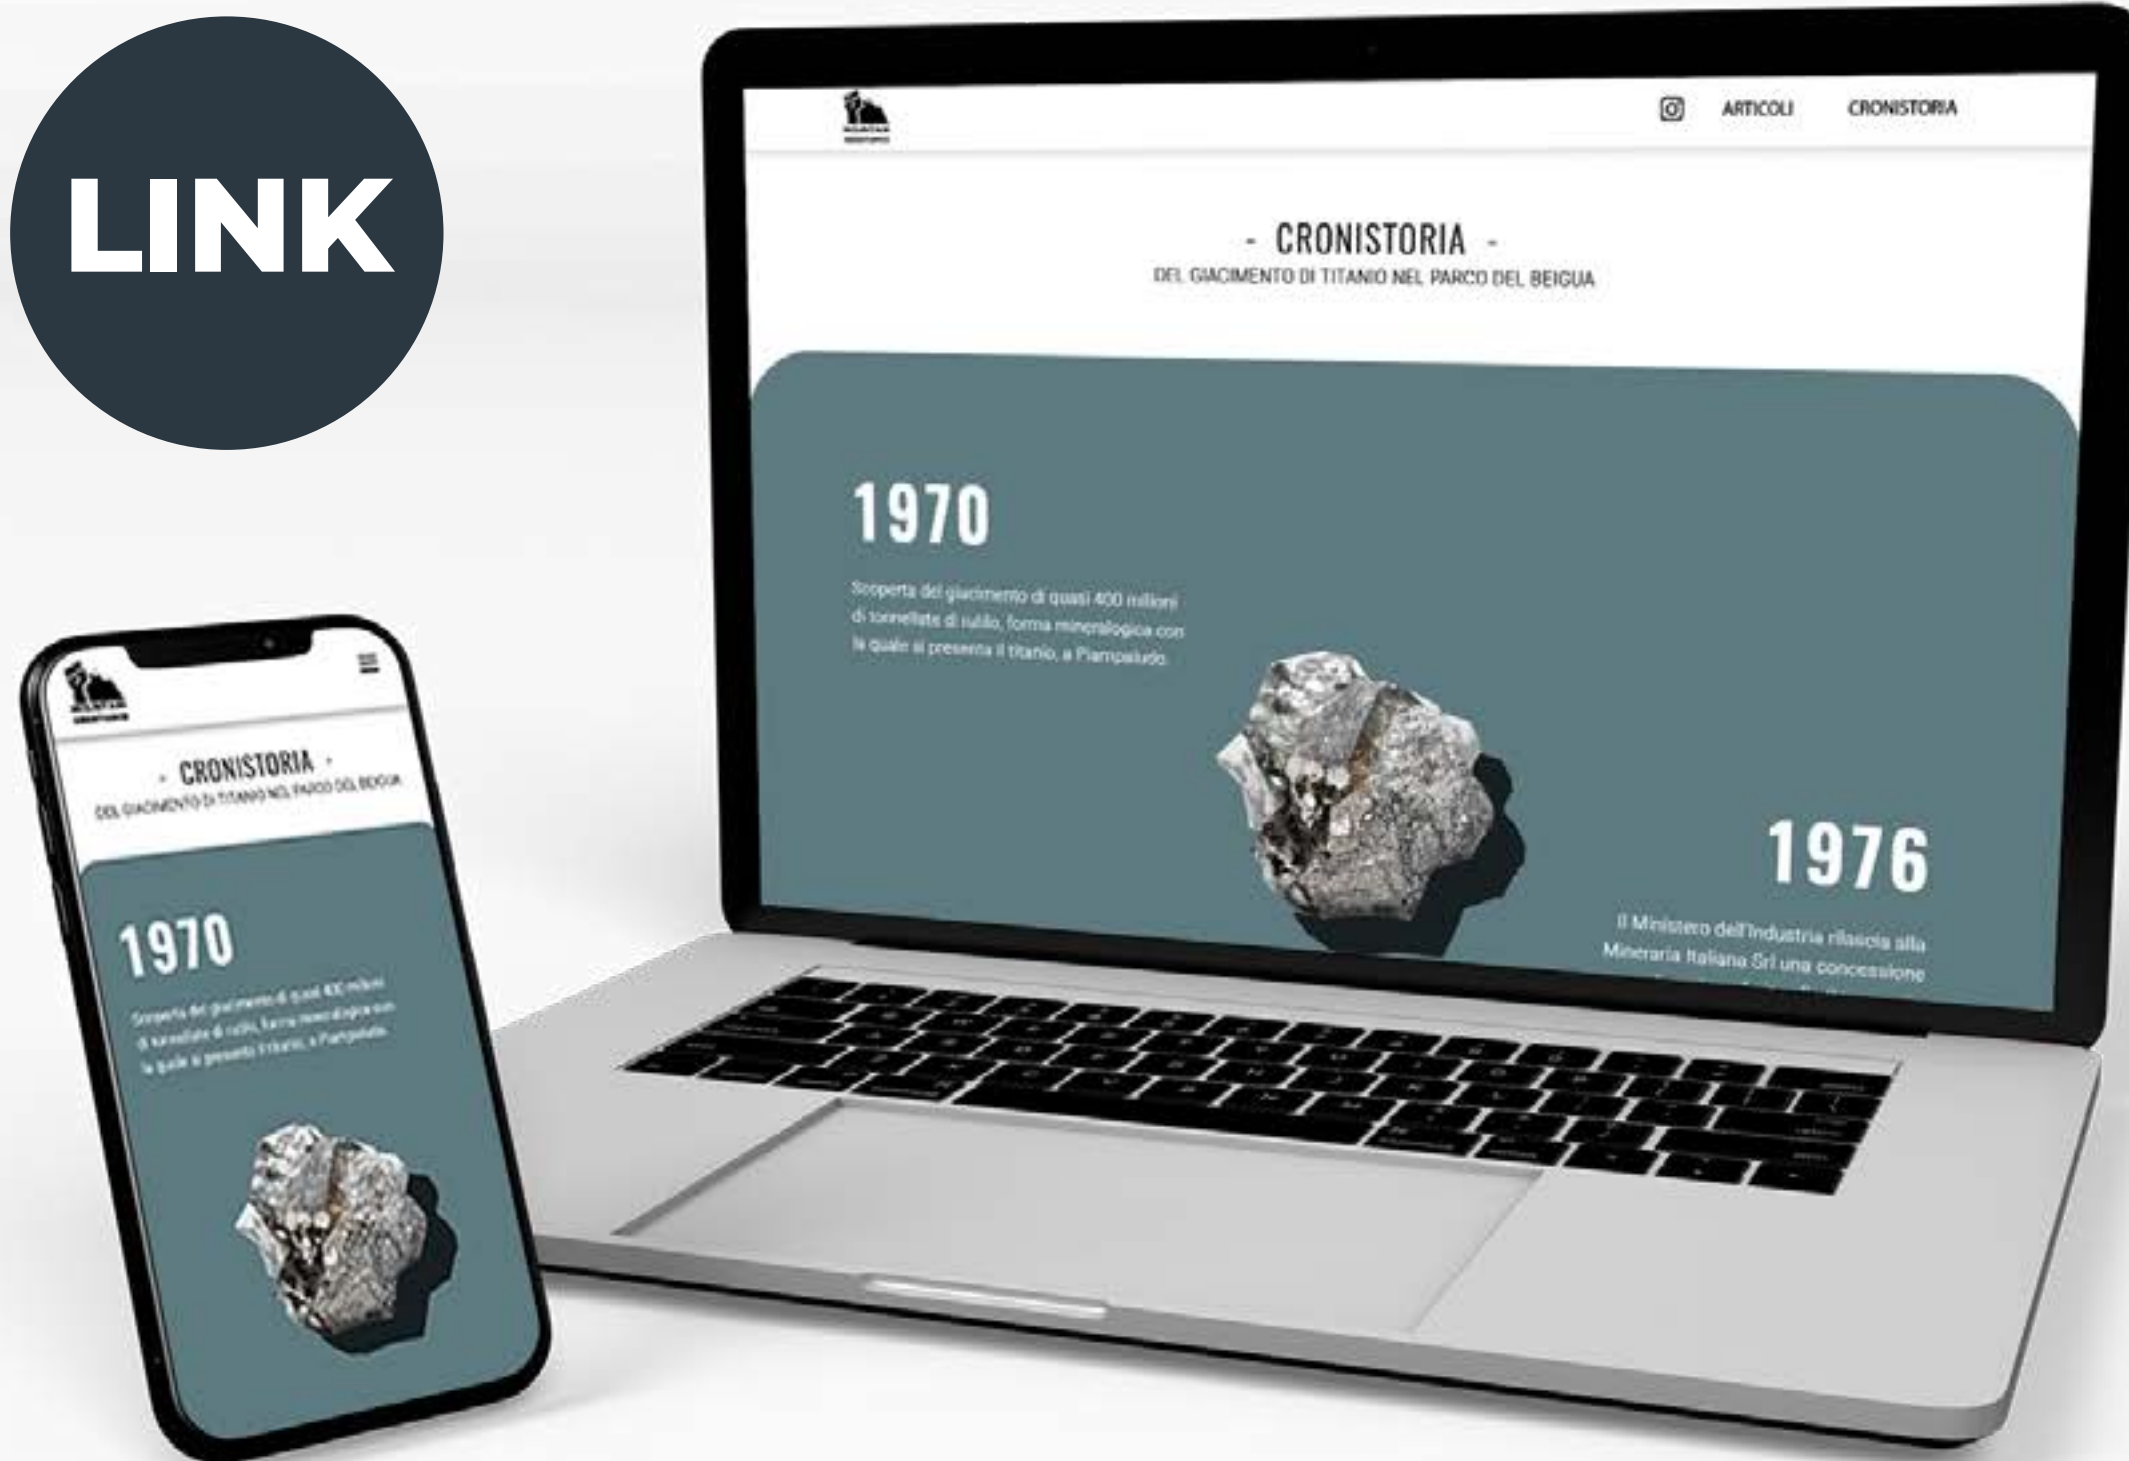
LINK

ARTICOLI CRONISTORIA

- CRONISTORIA -

DEL GIACIMENTO DI TITANIO NEL PARCO DEL BEIGUA

1970

Scoperta del giacimento di quasi 400 milioni di tonnellate di rutilo, forma mineralogica con la quale si presenta il titanio, a Piampaludo.

1976

Il Ministero dell'Industria rilascia alla Mineraria Italiana Srl una concessione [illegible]

- CRONISTORIA -

DEL GIACIMENTO DI TITANIO NEL PARCO DEL BEIGUA

1970

Scoperta del giacimento di quasi 400 milioni di tonnellate di rutilo, forma mineralogica con la quale si presenta il titanio, a Piampaludo.